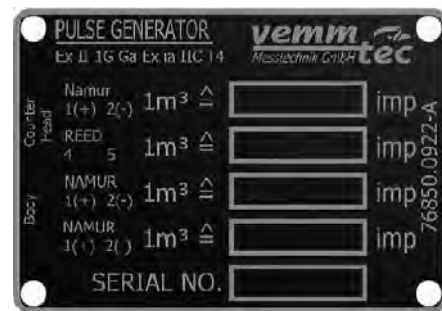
PULSE GENERATOR
Ex II 1G Ga Ex ia IIC T4

vemm tec
Messtechnik GmbH

Counter Head
Namur
1(+) 2(-) 1m³ ≙ imp

REED
4 5 1m³ ≙ imp

Body
NAMUR
1(+) 2(-) 1m³ ≙ imp

NAMUR
1(+) 2(-) 1m³ ≙ imp

SERIAL NO.

76850.0922-A